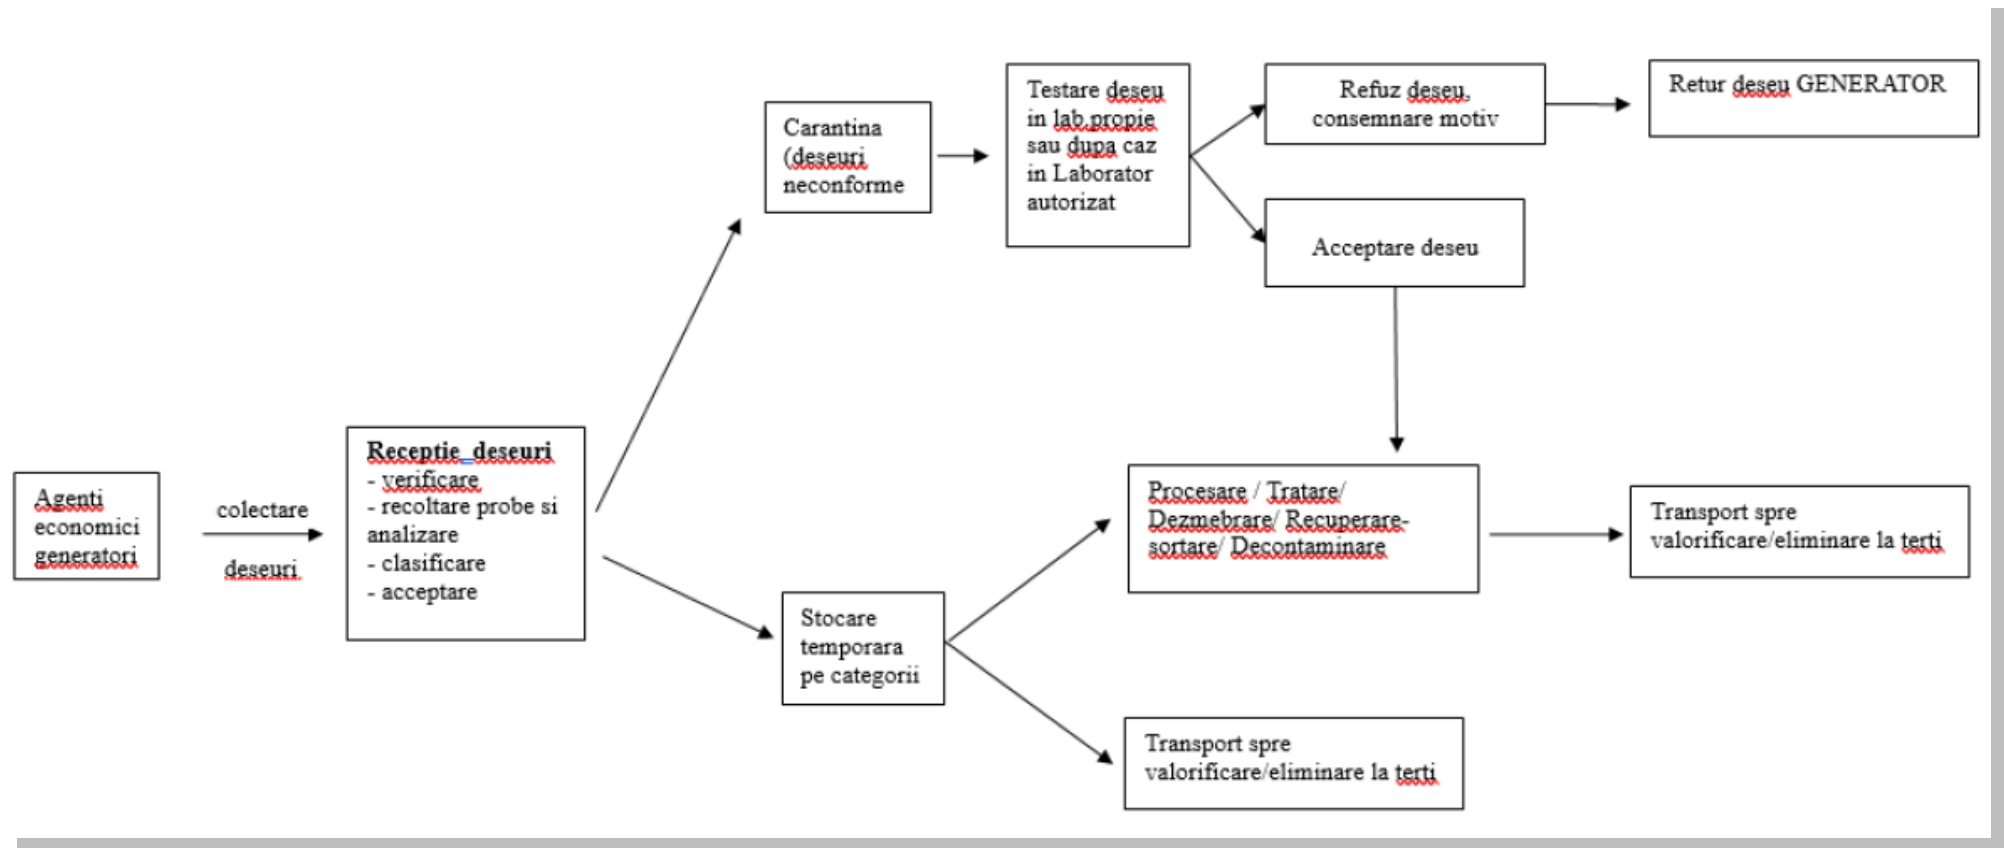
Agenti economici generatori

colectare

deseuri

Receptie deseuri
- verificare
- recoltare probe si analizare
- clasificare
- acceptare

Carantina (deseuri neconforme

Testare deseu in lab.propie sau dupa caz in Laborator autorizat

Refuz deseu, consemnare motiv

Retur deseu GENERATOR

Acceptare deseu

Procesare / Tratare/ Dezmebrare/ Recuperare-sortare/ Decontaminare

Transport spre valorificare/eliminare la terti

Stocare temporara pe categorii

Transport spre valorificare/eliminare la terti